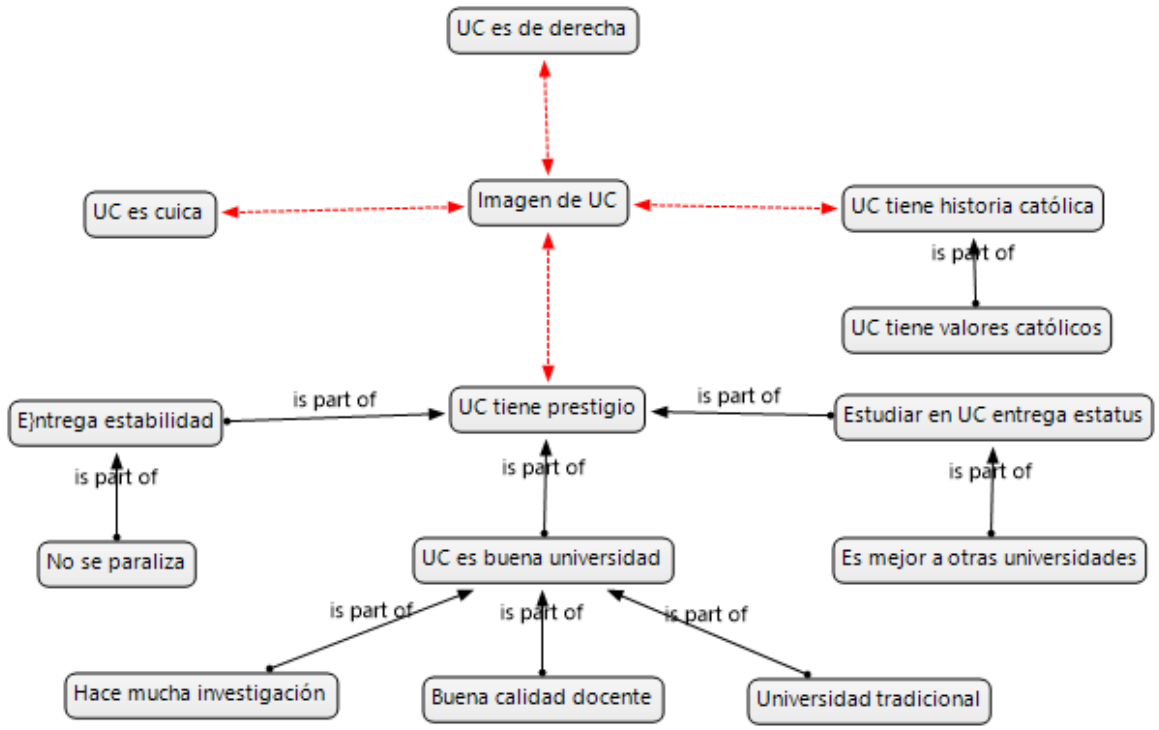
UC es de derecha

UC es cuica

Imagen de UC

UC tiene historia católica

is part of

UC tiene valores católicos

is part of

is part of

E}ntrega estabilidad

UC tiene prestigio

Estudiar en UC entrega estatus

is part of

is part of

is part of

No se paraliza

UC es buena universidad

Es mejor a otras universidades

is part of

is part of

is part of

Hace mucha investigación

Buena calidad docente

Universidad tradicional